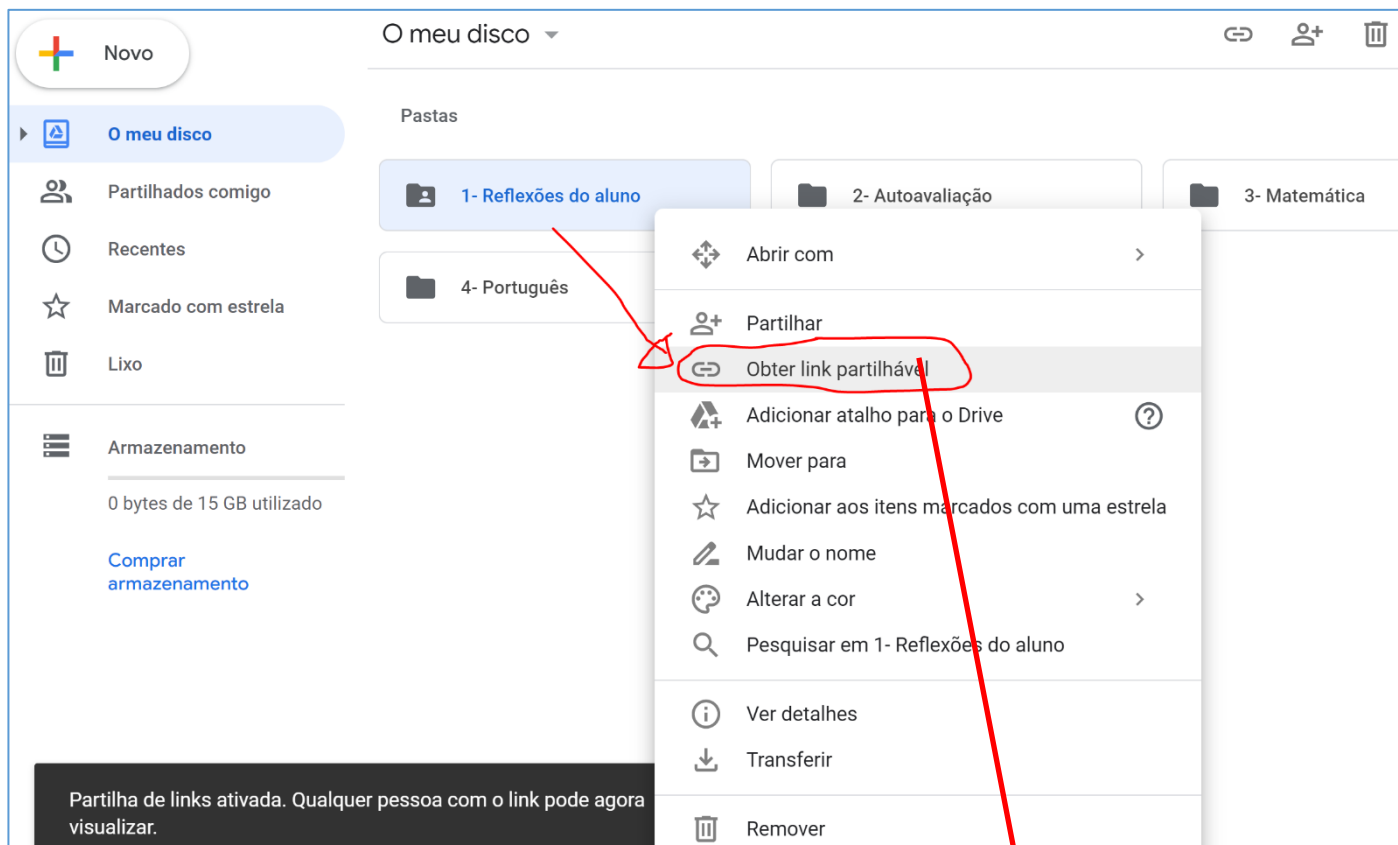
Novo

O meu disco

Partilhados comigo

Recentes

Marcado com estrela

Lixo

Armazenamento

0 bytes de 15 GB utilizado

Comprar armazenamento

O meu disco

Pastas

1- Reflexões do aluno

2- Autoavaliação

3- Matemática

4- Português

Abrir com

Partilhar

Obter link partilhável

Adicionar atalho para o Drive

Mover para

Adicionar aos itens marcados com uma estrela

Mudar o nome

Alterar a cor

Pesquisar em 1- Reflexões do aluno

Ver detalhes

Transferir

Remover

Partilha de links ativada. Qualquer pessoa com o link pode agora visualizar.